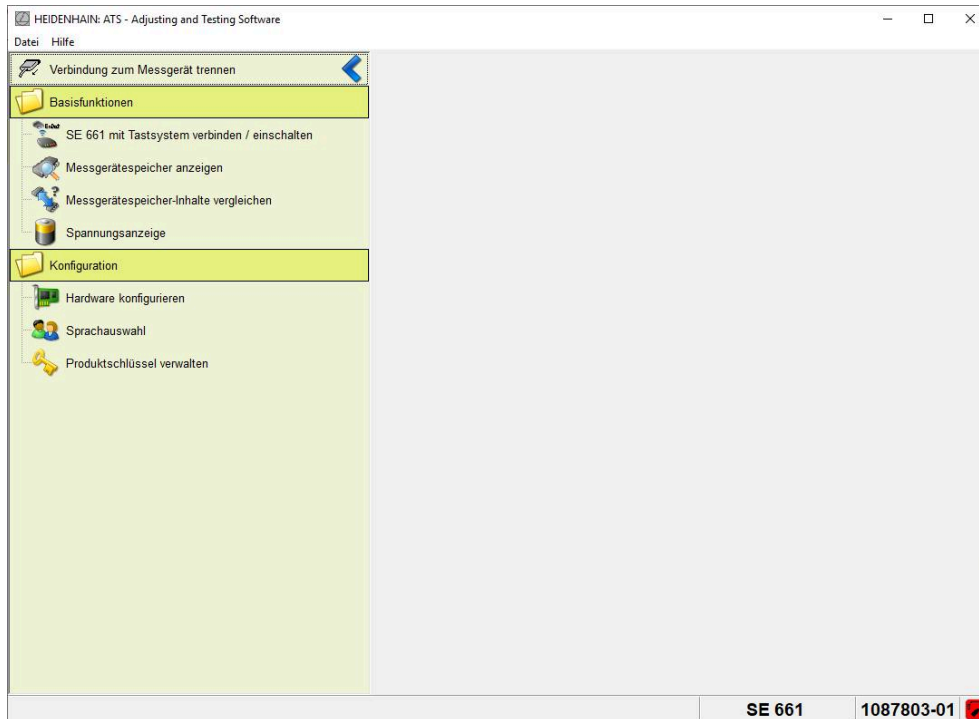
HEIDENHAIN: ATS - Adjusting and Testing Software

Datei Hilfe

Verbindung zum Messgerät trennen

Basisfunktionen

SE 661 mit Tastsystem verbinden / einschalten

Messgerätespeicher anzeigen

Messgerätespeicher-Inhalte vergleichen

Spannungsanzeige

Konfiguration

Hardware konfigurieren

Sprachauswahl

Produktschlüssel verwalten

SE 661 1087803-01